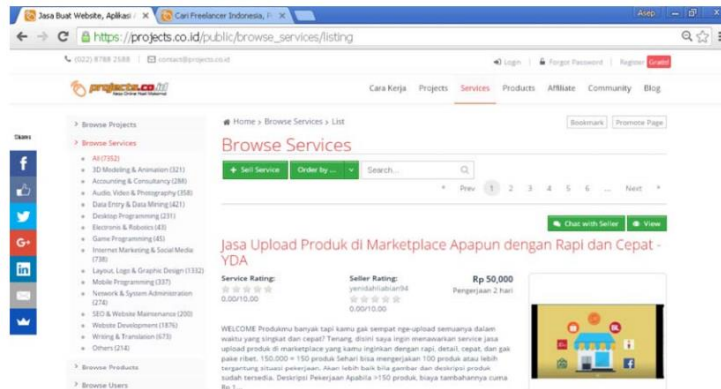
Jasa Buat Website, Aplikasi × | Cari Freelancer Indonesia, F ×

Asep

https://projects.co.id/public/browse_services/listing

(022) 8788 2588 | contact@projects.co.id

Login | Forgot Password | Register Gratis!

projects.co.id

Cara Kerja Projects Services Products Affiliate Community Blog

Share

Browse Projects

Browse Services

All (7352)
3D Modeling & Animation (321)
Accounting & Consultancy (288)
Audio, Video & Photography (358)
Data Entry & Data Mining (421)
Desktop Programming (231)
Electronics & Robotics (43)
Game Programming (45)
Internet Marketing & Social Media (738)
Layout, Logo & Graphic Design (1332)
Mobile Programming (337)
Network & System Administration (274)
SEO & Website Maintenance (200)
Website Development (1876)
Writing & Translation (673)
Others (214)

Browse Products

Browse Users

Home › Browse Services › List

Bookmark | Promote Page

Browse Services

+ Sell Service | Order by ... | Search...

« Prev 1 2 3 4 5 6 ... Next »

Chat with Seller | View

Jasa Upload Produk di Marketplace Apapun dengan Rapi dan Cepat - YDA

Service Rating:
0.00/10.00

Seller Rating:
yenidahliabian94
0.00/10.00

Rp 50,000
Pengerjaan 2 hari

WELCOME Produkmu banyak tapi kamu gak sempat nge-upload semuanya dalam waktu yang singkat dan cepat? Tenang, disini saya ingin menawarkan service jasa upload produk di marketplace yang kamu inginkan dengan rapi, detail, cepat, dan gak pake ribet. 150.000 = 150 produk Sehari bisa mengerjakan 100 produk atau lebih tergantung situasi pekerjaan. Akan lebih baik bila gambar dan deskripsi produk sudah tersedia. Deskripsi Pekerjaan Apabila >150 produk, biaya tambahannya cuma Rp 1